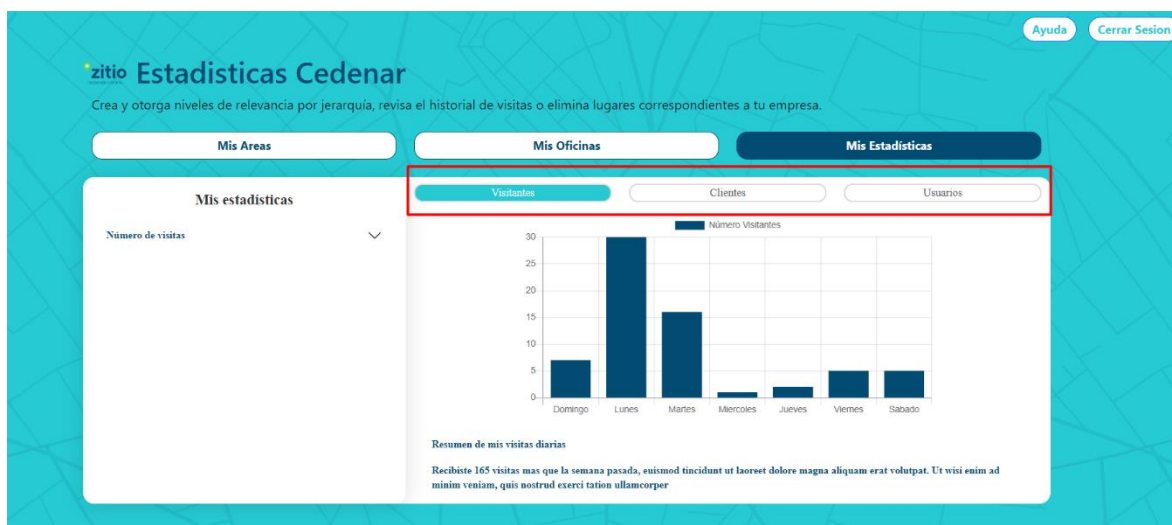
Ayuda Cerrar Sesion

zitio Estadisticas Cedenar

Crea y otorga niveles de relevancia por jerarquía, revisa el historial de visitas o elimina lugares correspondientes a tu empresa.

Mis Areas | Mis Oficinas | Mis Estadísticas

Mis estadísticas

Número de visitas

Visitantes | Clientes | Usuarios

Número Visitantes

30
25
20
15
10
5
0

Domingo Lunes Martes Miercoles Jueves Viernes Sabado

Resumen de mis visitas diarias

Recibiste 165 visitas mas que la semana pasada, euismod tincidunt ut laoreet dolore magna aliquam erat volutpat. Ut wisi enim ad minim veniam, quis nostrud exerci tation ullamcorper